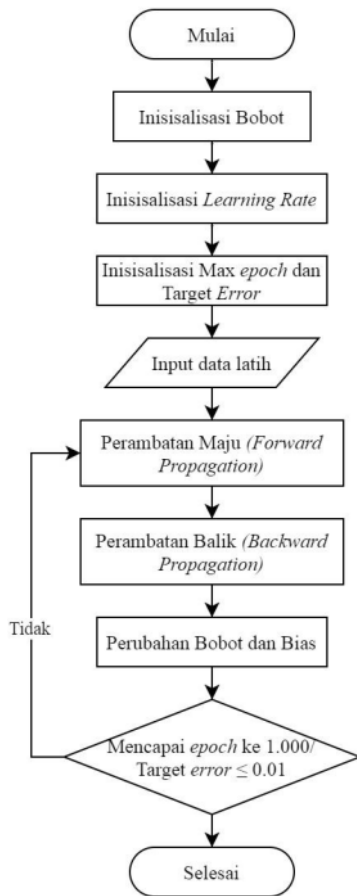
Mulai

Inisisalisasi Bobot

Inisisalisasi Learning Rate

Inisisalisasi Max epoch dan Target Error

Input data latih

Perambatan Maju (Forward Propagation)

Perambatan Balik (Backward Propagation)

Perubahan Bobot dan Bias

Tidak

Mencapai epoch ke 1.000/ Target error $\leq 0.01$

Selesai